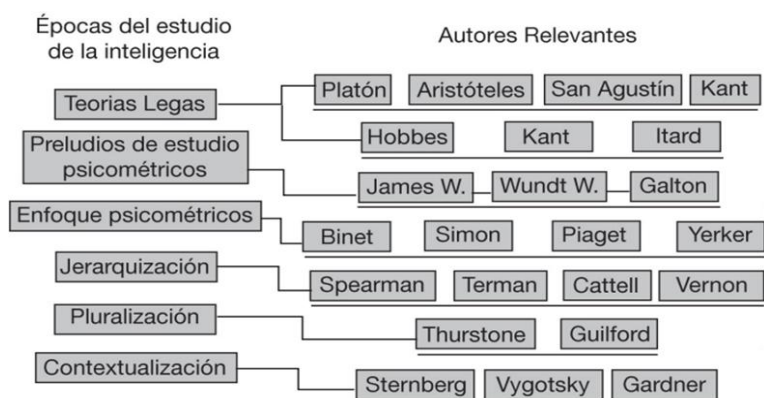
Épocas del estudio de la inteligencia

Autores Relevantes

Teorias Legas

Platón | Aristóteles | San Agustín | Kant

Hobbes | Kant | Itard

Preludios de estudio psicométricos

James W. | Wundt W. | Galton

Enfoque psicométricos

Binet | Simon | Piaget | Yerker

Jerarquización

Spearman | Terman | Cattell | Vernon

Pluralización

Thurstone | Guilford

Contextualización

Sternberg | Vygotsky | Gardner